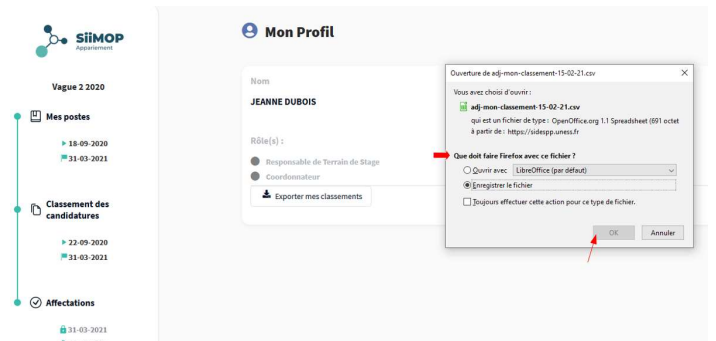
SiiMOP
Appariement

Vague 2 2020

Mes postes
18-09-2020
31-03-2021

Classement des candidatures
22-09-2020
31-03-2021

Affectations
31-03-2021

Mon Profil

Nom
JEANNE DUBOIS

Rôle(s) :
Responsable de Terrain de Stage
Coordonnateur

Exporter mes classements

Ouverture de adj-mon-classement-15-02-21.csv

Vous avez choisi d'ouvrir :
adj-mon-classement-15-02-21.csv
qui est un fichier de type : OpenOffice.org 1.1 Spreadsheet (691 octet
à partir de : https://sidespp.uness.fr

Que doit faire Firefox avec ce fichier ?
Ouvrir avec LibreOffice (par défaut)
Enregistrer le fichier
Toujours effectuer cette action pour ce type de fichier.

OK
Annuler